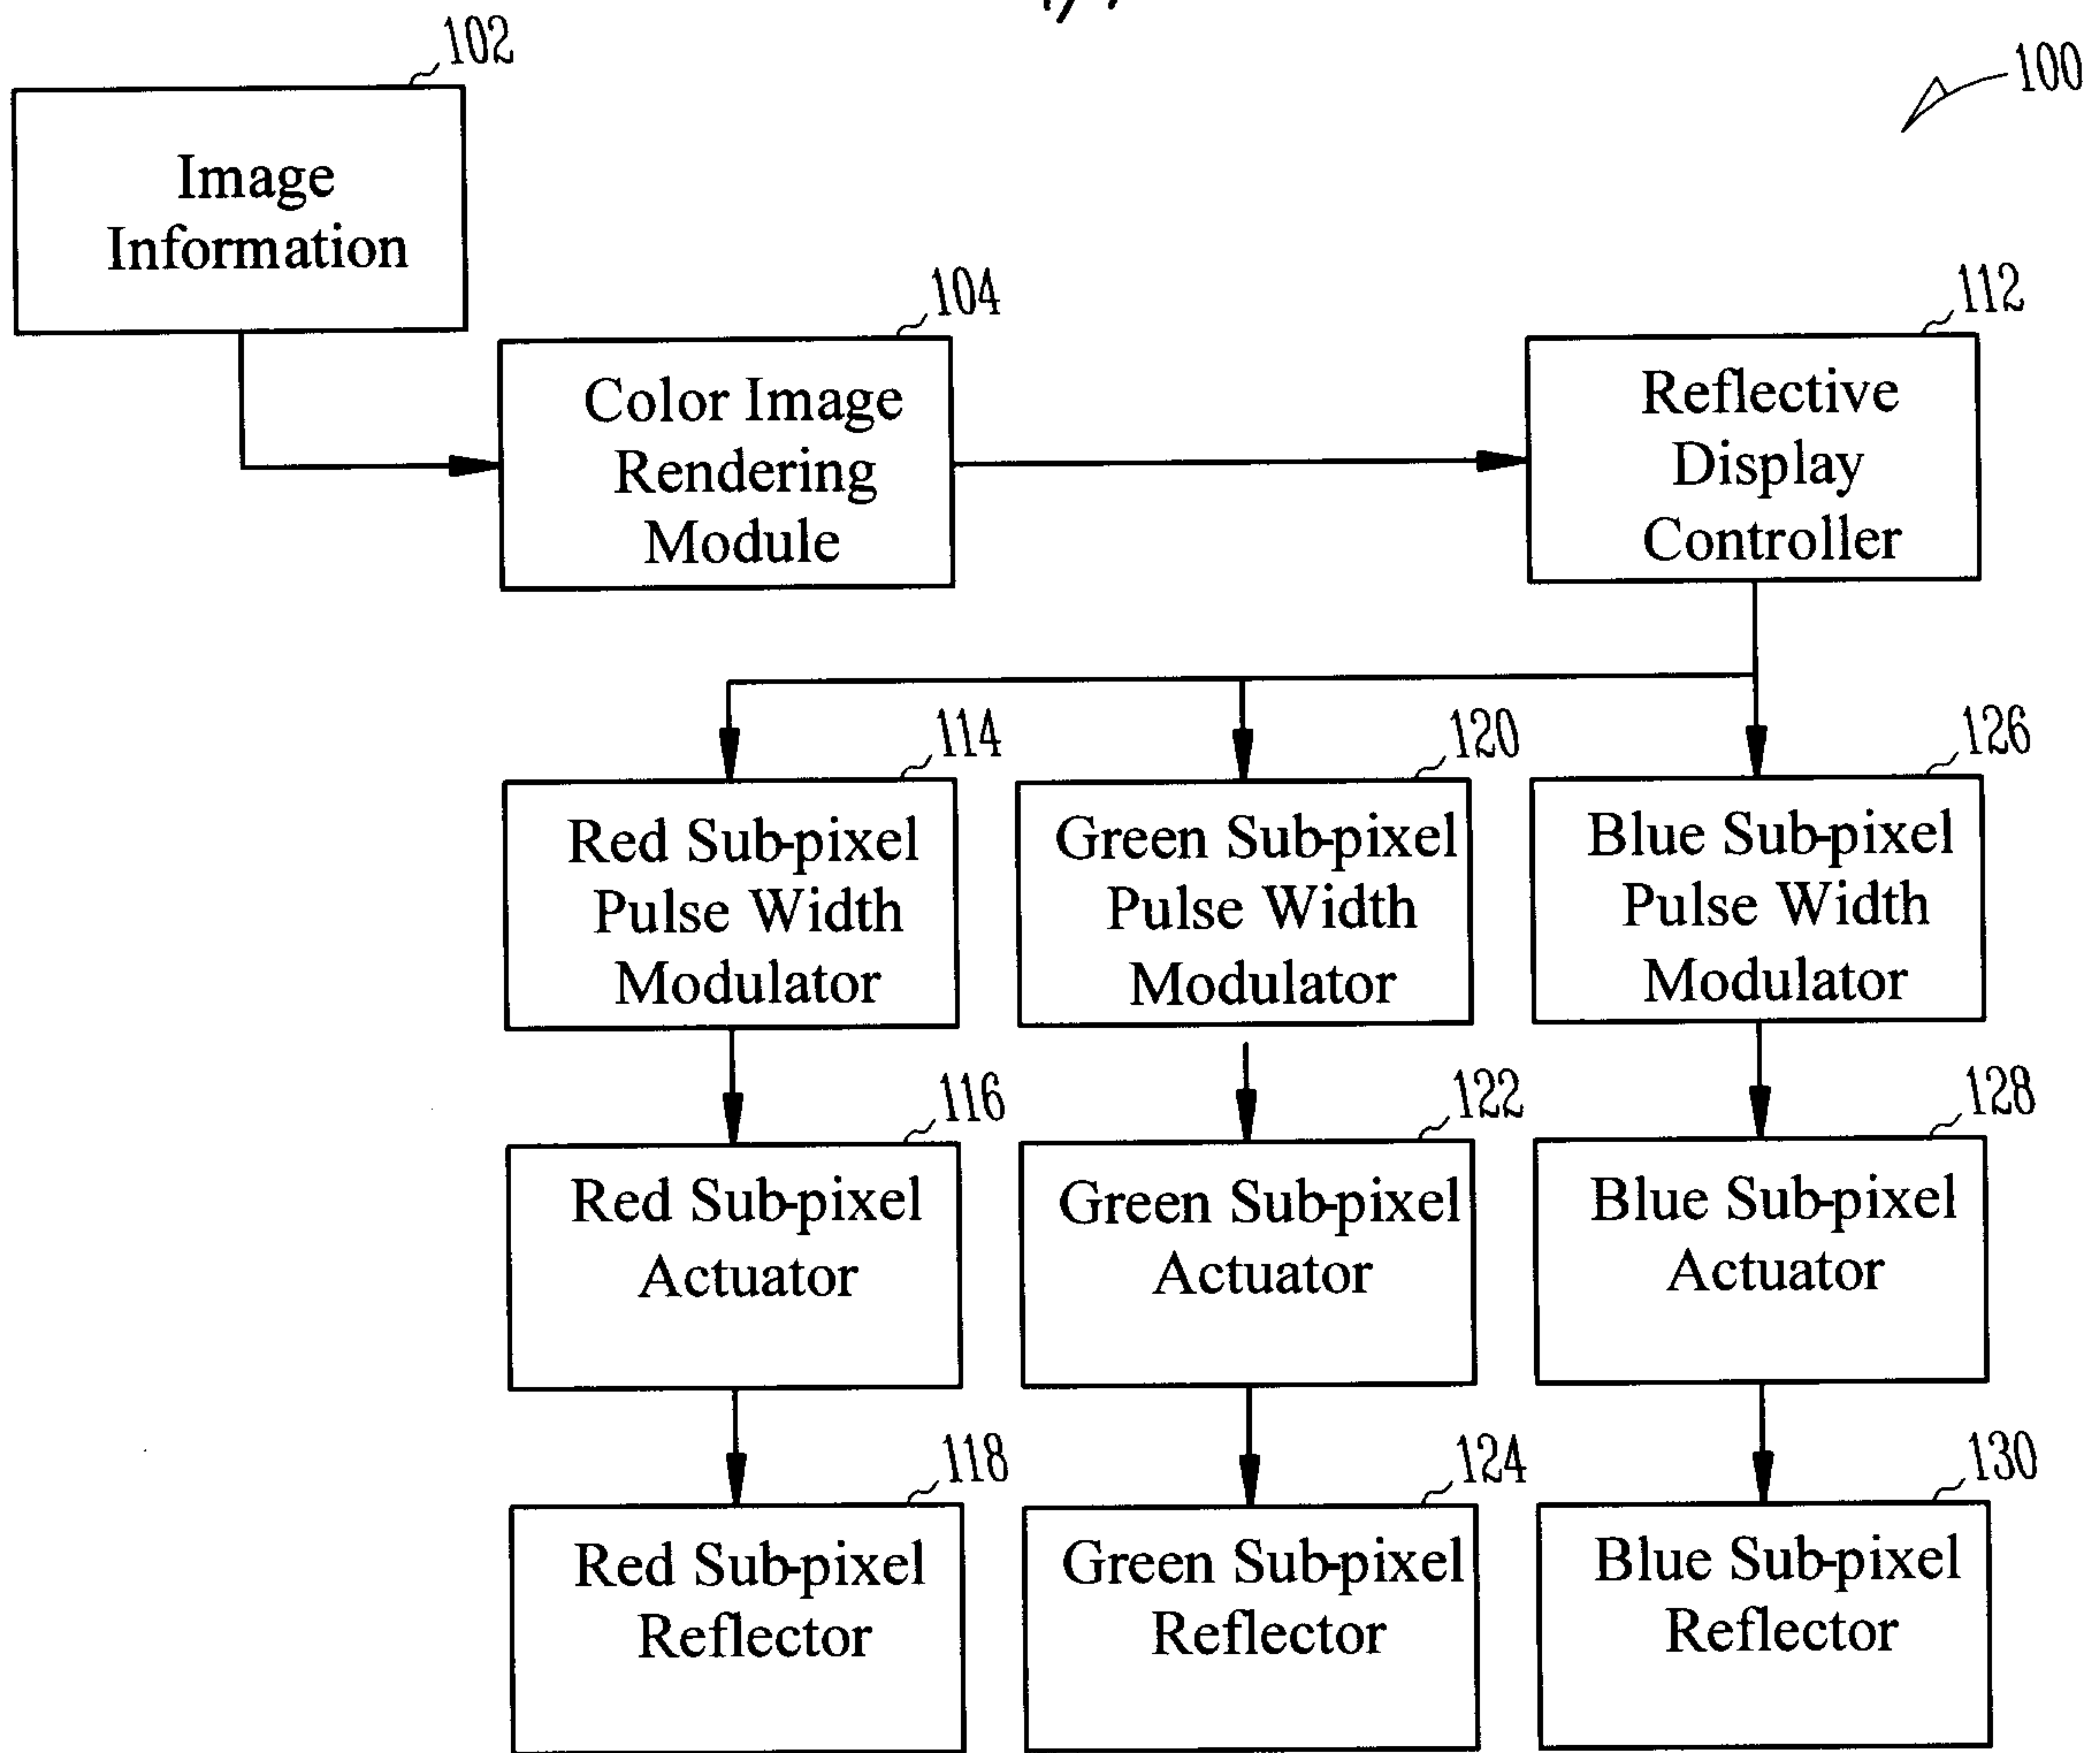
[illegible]

102

100

Image Information

104

112

Color Image Rendering Module

Reflective Display Controller

114

120

126

Red Sub-pixel Pulse Width Modulator

Green Sub-pixel Pulse Width Modulator

Blue Sub-pixel Pulse Width Modulator

116

122

128

Red Sub-pixel Actuator

Green Sub-pixel Actuator

Blue Sub-pixel Actuator

118

124

130

Red Sub-pixel Reflector

Green Sub-pixel Reflector

Blue Sub-pixel Reflector